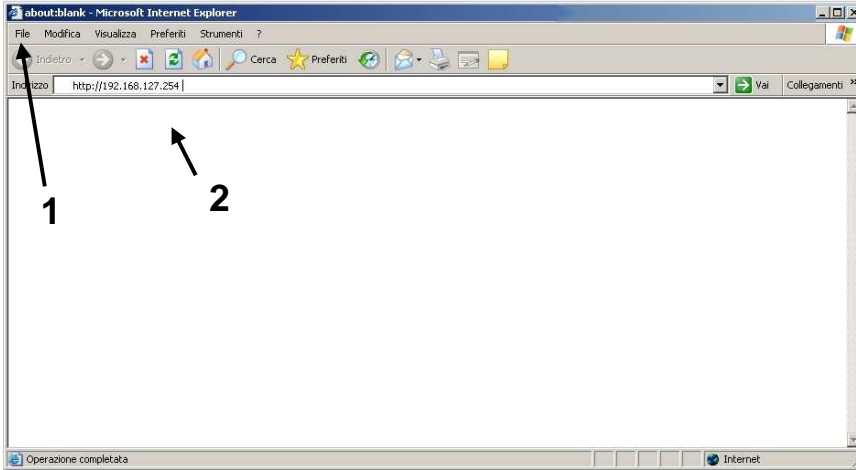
about:blank - Microsoft Internet Explorer

File Modifica Visualizza Preferiti Strumenti ?

Indietro Cerca Preferiti

Indirizzo http://192.168.127.254

Vai Collegamenti »

1

2

Operazione completata

Internet